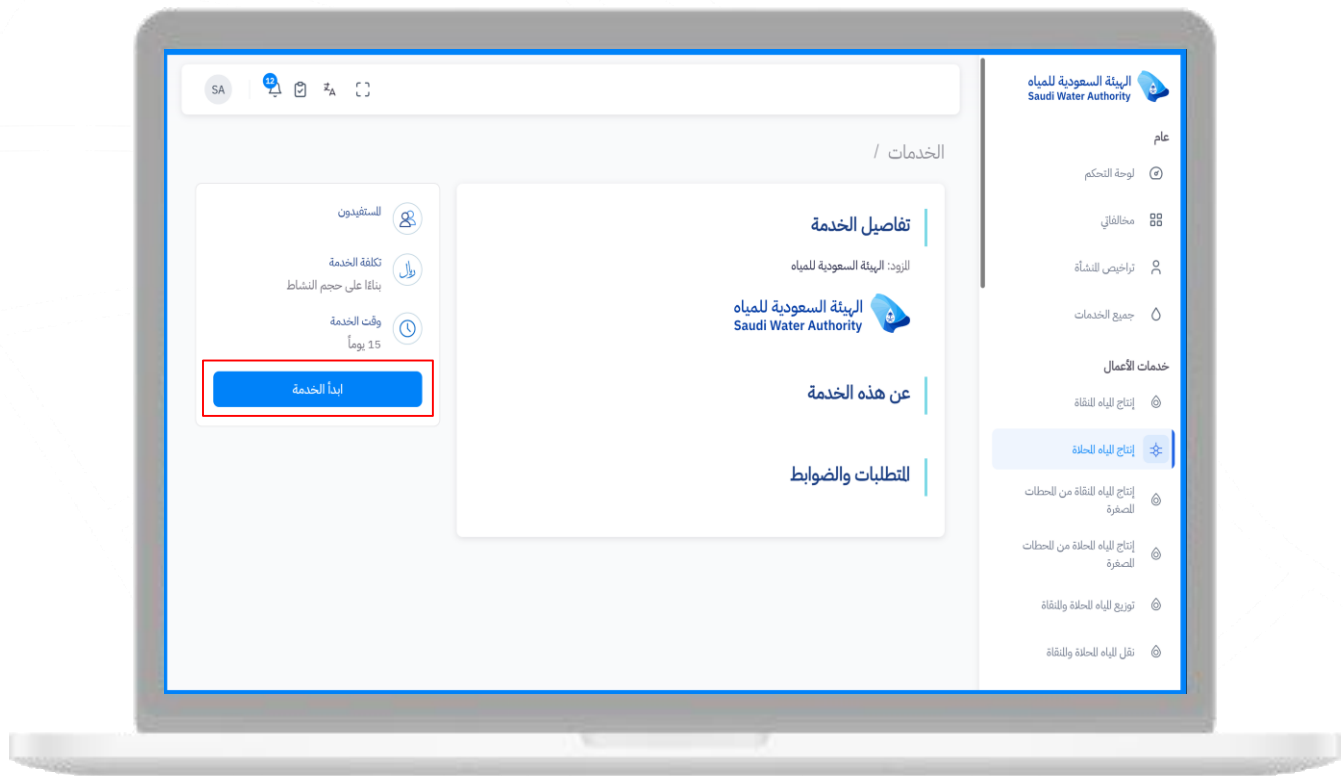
الهيئة السعودية للمياه
Saudi Water Authority

عام
لوحة التحكم
مخالفاتي
تراخيص المنشأة
جميع الخدمات

خدمات الأعمال
إنتاج المياه المنقاة
إنتاج المياه المحلاة
إنتاج المياه المنقاة من المحطات الصغرة
إنتاج المياه المحلاة من المحطات الصغرة
توزيع المياه المحلاة والمنقاة
نقل المياه المحلاة والمنقاة

SA
12

الخدمات /

تفاصيل الخدمة
المزود: الهيئة السعودية للمياه
الهيئة السعودية للمياه
Saudi Water Authority

عن هذه الخدمة

المتطلبات والضوابط

المستفيدون
تكلفة الخدمة
بناءًا على حجم النشاط
وقت الخدمة
15 يوماً
ابدأ الخدمة